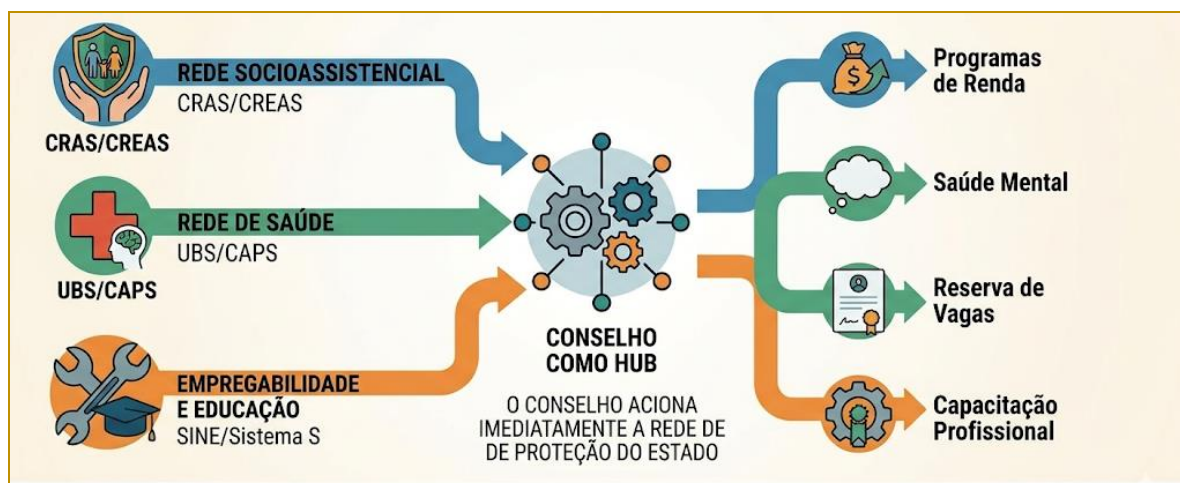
REDE SOCIOASSISTENCIAL
CRAS/CREAS

CRAS/CREAS

REDE DE SAÚDE
UBS/CAPS

UBS/CAPS

EMPREGABILIDADE E EDUCAÇÃO
SINE/Sistema S

CONSELHO COMO HUB

O CONSELHO ACIONA IMEDIATAMENTE A REDE DE DE PROTEÇÃO DO ESTADO

$

Programas de Renda

Saúde Mental

Reserva de Vagas

Capacitação Profissional